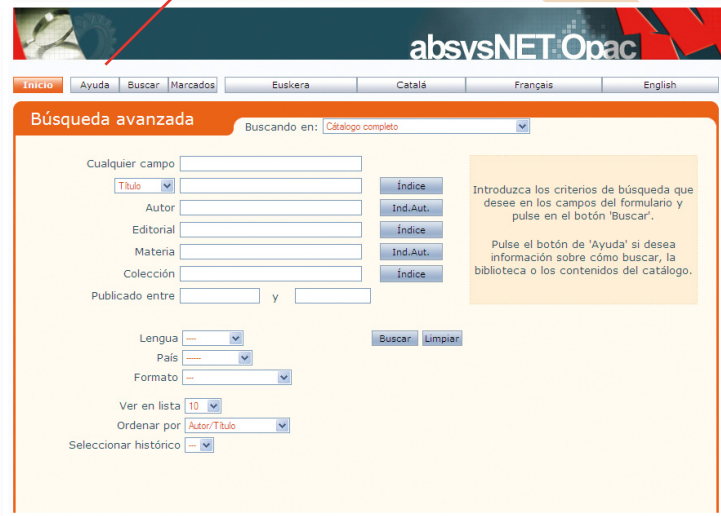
absysNET Opac

Inicio | Ayuda | Buscar | Marcados | Euskera | Català | Français | English

Búsqueda avanzada

Buscando en: Catálogo completo

Cualquier campo

Título

Índice

Autor

Ind.Aut.

Editorial

Índice

Materia

Ind.Aut.

Colección

Índice

Publicado entre y

Introduzca los criterios de búsqueda que desee en los campos del formulario y pulse en el botón 'Buscar'.

Pulse el botón de 'Ayuda' si desea información sobre cómo buscar, la biblioteca o los contenidos del catálogo.

Lengua ---

País -----

Formato ---

Buscar Limpiar

Ver en lista 10

Ordenar por Autor/Título

Seleccionar histórico --